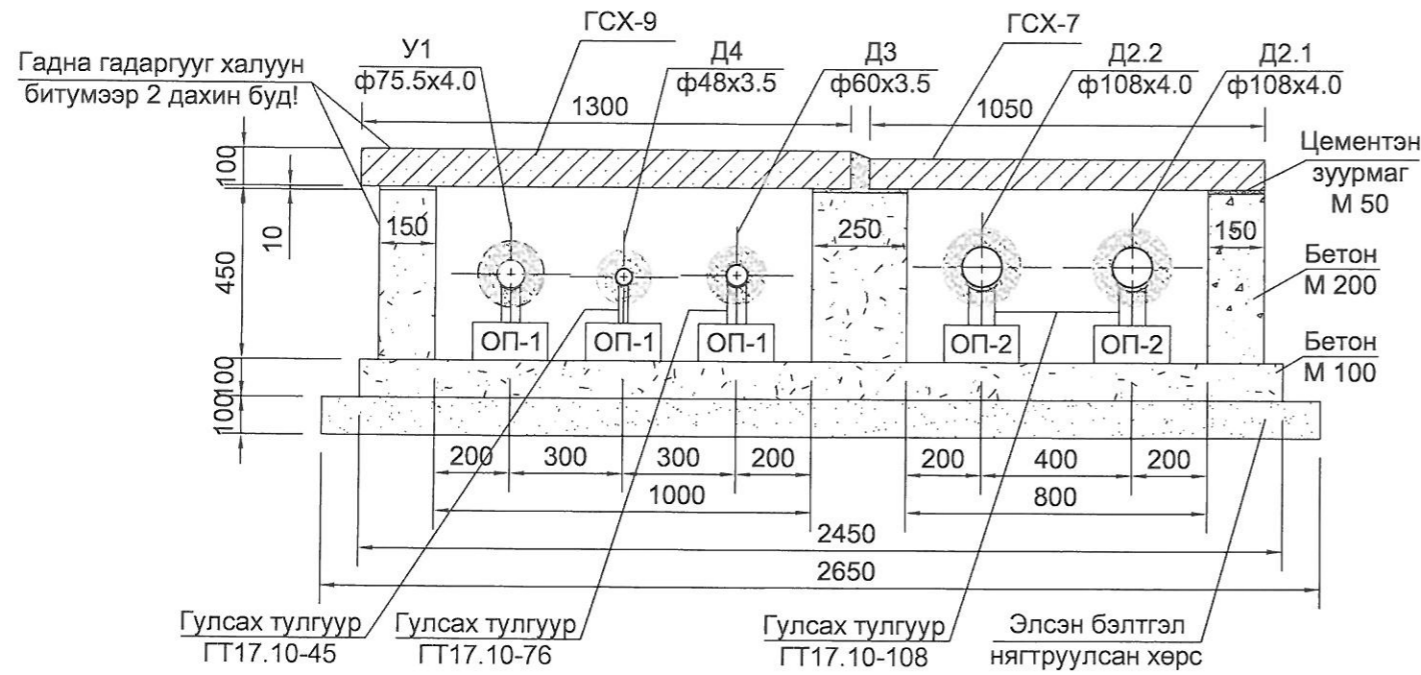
ГСХ-9
ГСХ-7
У1
ф75.5х4.0
Д4
ф48х3.5
Д3
ф60х3.5
Д2.2
ф108х4.0
Д2.1
ф108х4.0

Гадна гадаргууг халуун битумээр 2 дахин буд!

1300
1050
100
10
450
150
250
150
100
100

Цементэн зуурмаг М 50
Бетон М 200
Бетон М 100

ОП-1
ОП-1
ОП-1
ОП-2
ОП-2

200
300
300
200
1000
200
400
200
800
2450
2650

Гулсах тулгуур ГТ17.10-45
Гулсах тулгуур ГТ17.10-76
Гулсах тулгуур ГТ17.10-108
Элсэн бэлтгэл нягтруулсан хөрс